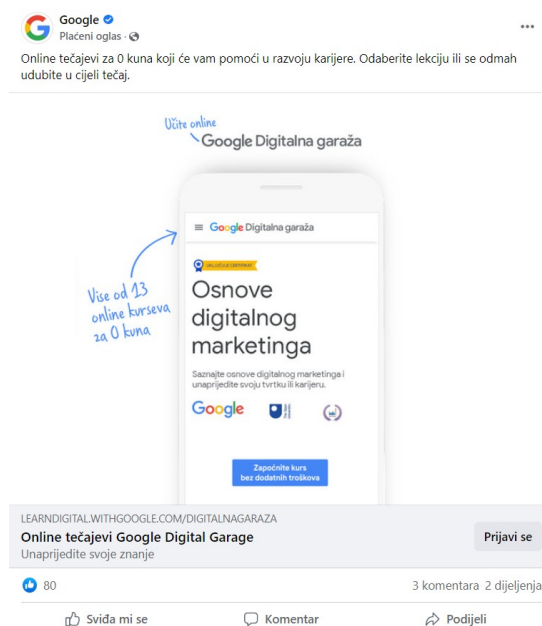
Google
Plaćeni oglas ·
...

Online tečajevi za 0 kuna koji će vam pomoći u razvoju karijere. Odaberite lekciju ili se odmah udubite u cijeli tečaj.

Učite online
Google Digitalna garaža

Google Digitalna garaža

UKLJUČUJE CERTIFIKAT

Osnove digitalnog marketinga

Saznajte osnove digitalnog marketinga i unaprijedite svoju tvrtku ili karijeru.

Google

Više od 13 online kurseva za 0 kuna

Započnite kurs bez dodatnih troškova

LEARNDIGITAL.WITHGOOGLE.COM/DIGITALNAGARAZA
Online tečajevi Google Digital Garage
Unaprijedite svoje znanje
Prijavi se

80
3 komentara 2 dijeljenja

Sviđa mi se
Komentar
Podijeli